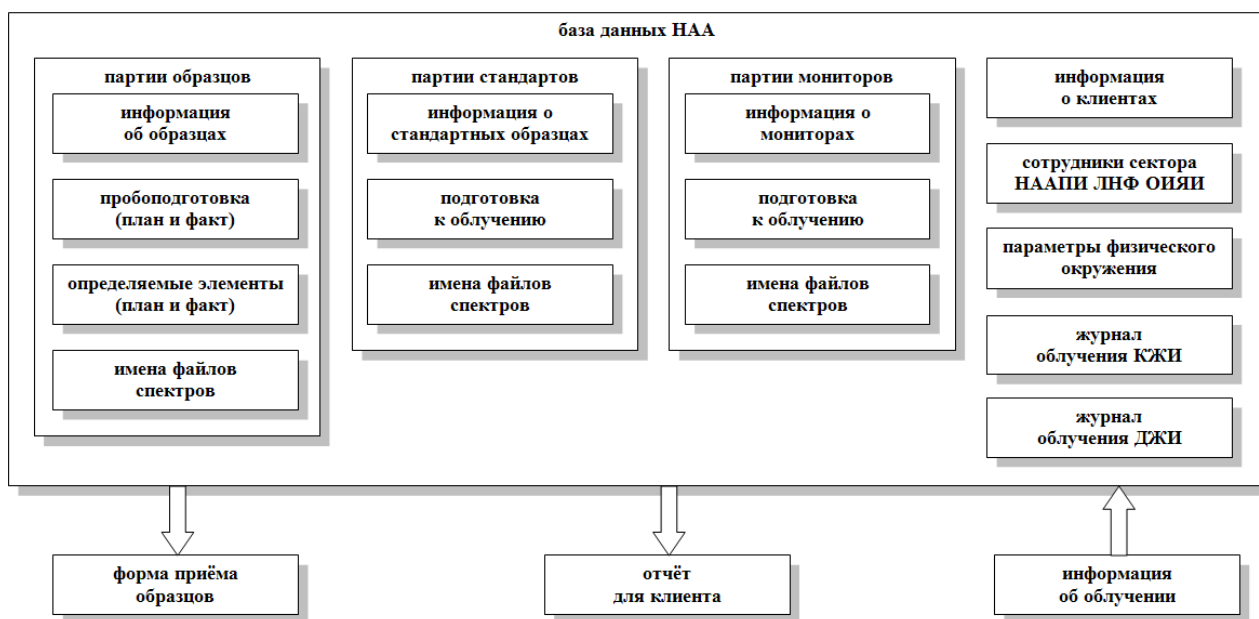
база данных НАА

партии образцов

информация об образцах

пробоподготовка (план и факт)

определяемые элементы (план и факт)

имена файлов спектров

партии стандартов

информация о стандартных образцах

подготовка к облучению

имена файлов спектров

партии мониторов

информация о мониторах

подготовка к облучению

имена файлов спектров

информация о клиентах

сотрудники сектора НААПИ ЛНФ ОИЯИ

параметры физического окружения

журнал облучения КЖИ

журнал облучения ДЖИ

форма приёма образцов

отчёт для клиента

информация об облучении